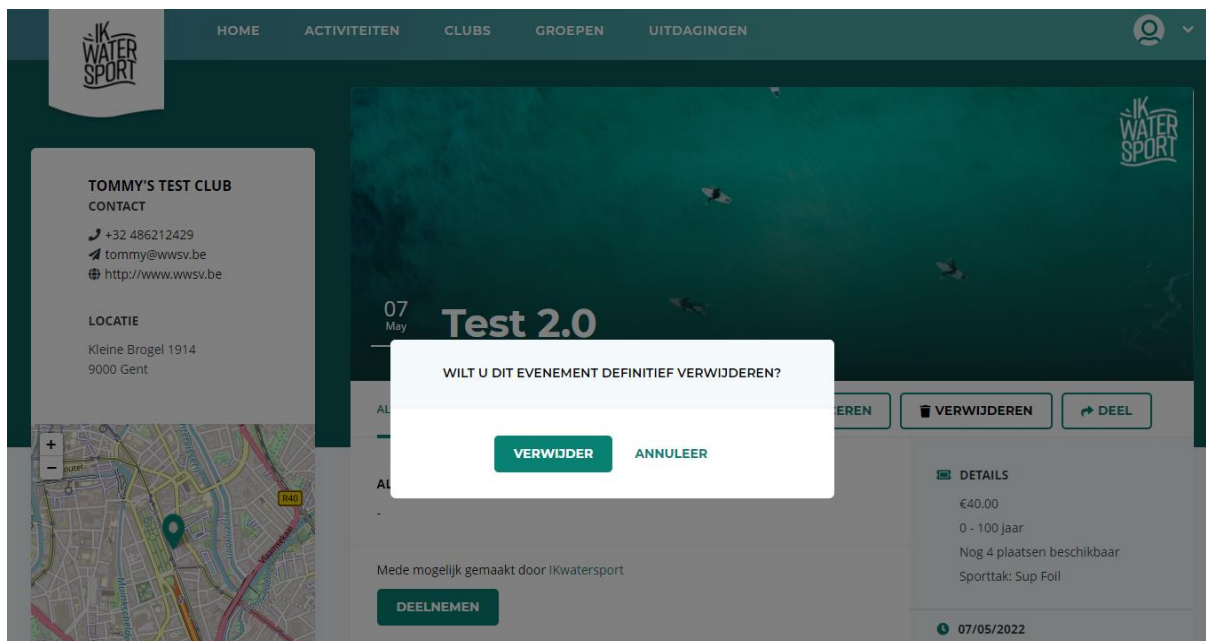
IK WATER SPORT

HOME ACTIVITEITEN CLUBS GROEPEN UITDAGINGEN

IK WATER SPORT

TOMMY'S TEST CLUB
CONTACT

+32 486212429
tommy@wwsv.be
http://www.wwsv.be

LOCATIE

Kleine Brogel 1914
9000 Gent

07
May
Test 2.0

AL

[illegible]EREN VERWIJDEREN DEEL

WILT U DIT EVENEMENT DEFINITIEF VERWIJDEREN?

VERWIJDER ANNULEER

AL
-

DETAILS
€40.00
0 - 100 jaar
Nog 4 plaatsen beschikbaar
Sporttak: Sup Foil

Mede mogelijk gemaakt door IKwatersport

DEELNEMEN

07/05/2022

+
−
R40